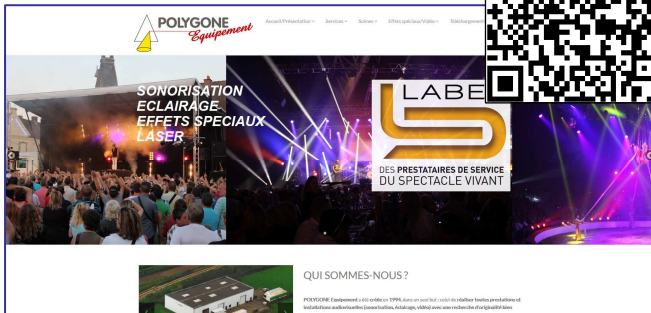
POLYGONE Equipement

Accueil/Présentation ˅ Services ˅ Scènes ˅ Effets spéciaux/Vidéo ˅ Téléchargement

SONORISATION
ECLAIRAGE
EFFETS SPECIAUX
LASER

LABEL
DES PRESTATAIRES DE SERVICE
DU SPECTACLE VIVANT

QUI SOMMES-NOUS ?

POLYGONE Equipement a été créée en 1994, dans un seul but : celui de réaliser toutes prestations et installations audiovisuelles (sonorisation, éclairage, vidéo) avec une recherche d'originalité bien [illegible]